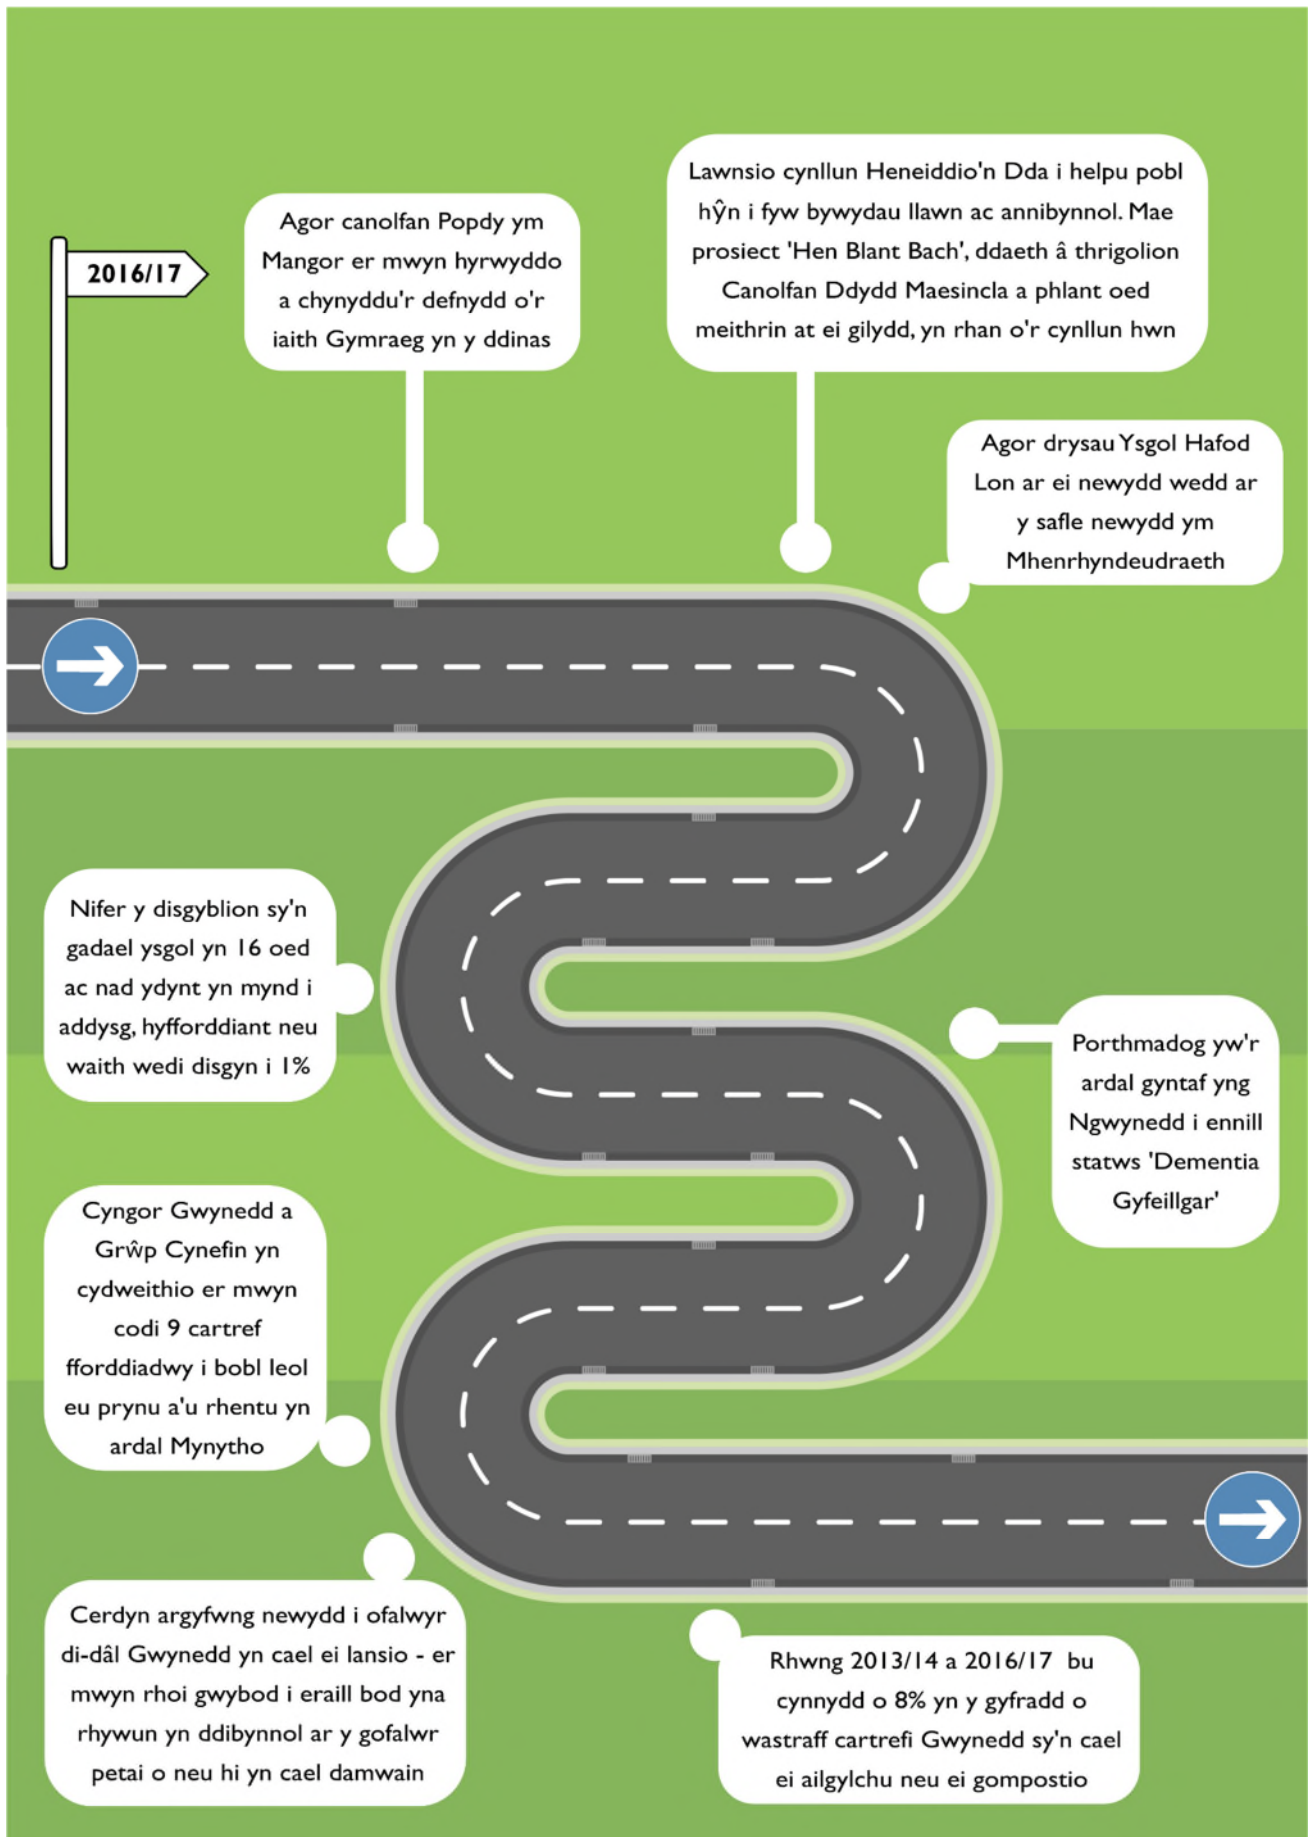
2016/17

Agor canolfan Popdy ym Mangor er mwyn hyrwyddo a chynyddu'r defnydd o'r iaith Gymraeg yn y ddinas

Lawnsio cynllun Heneiddio'n Dda i helpu pobl hŷn i fyw bywydau llawn ac annibynnol. Mae prosiect 'Hen Blant Bach', ddaeth â thrigolion Canolfan Ddydd Maesincla a phlant oed meithrin at ei gilydd, yn rhan o'r cynllun hwn

Agor drysau Ysgol Hafod Lon ar ei newydd wedd ar y safle newydd ym Mhenrhyndeudraeth

Nifer y disgyblion sy'n gadael ysgol yn 16 oed ac nad ydynt yn mynd i addysg, hyfforddiant neu waith wedi disgyn i 1%

Porthmadog yw'r ardal gyntaf yng Ngwynedd i ennill statws 'Dementia Gyfeillgar'

Cyngor Gwynedd a Grŵp Cynefin yn cydweithio er mwyn codi 9 cartref fforddiadwy i bobl leol eu prynu a'u rhentu yn ardal Mynytho

Cerdyn argyfwng newydd i ofalwyr di-dâl Gwynedd yn cael ei lansio - er mwyn rhoi gwybod i eraill bod yna rhywun yn ddibynnol ar y gofalwr petai o neu hi yn cael damwain

Rhwng 2013/14 a 2016/17 bu cynnydd o 8% yn y gyfradd o wastraff cartrefi Gwynedd sy'n cael ei ailgylchu neu ei gompostio